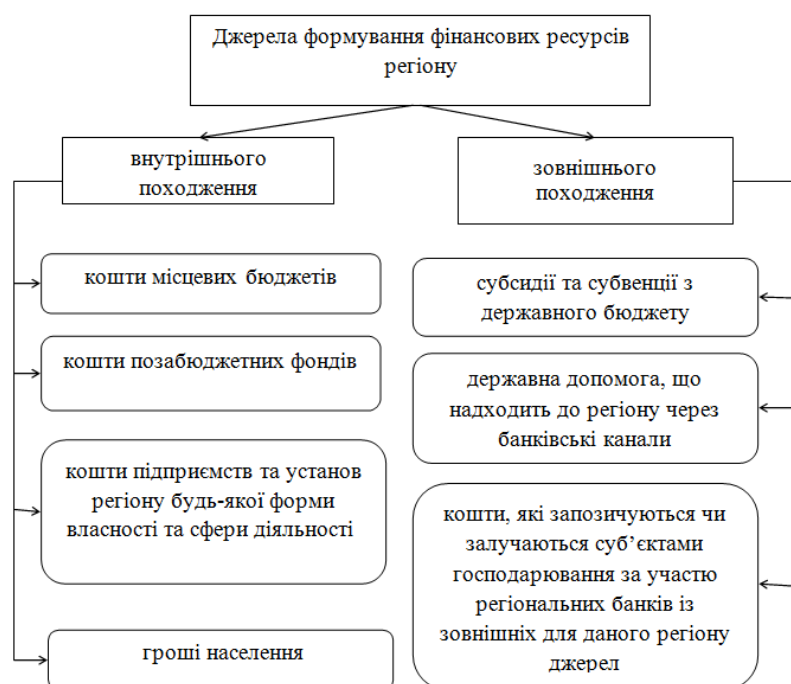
Джерела формування фінансових ресурсів регіону

внутрішнього походження

зовнішнього походження

кошти місцевих бюджетів

кошти позабюджетних фондів

кошти підприємств та установ регіону будь-якої форми власності та сфери діяльності

гроші населення

субсидії та субвенції з державного бюджету

державна допомога, що надходить до регіону через банківські канали

кошти, які запозичуються чи залучаються суб'єктами господарювання за участю регіональних банків із зовнішніх для даного регіону джерел